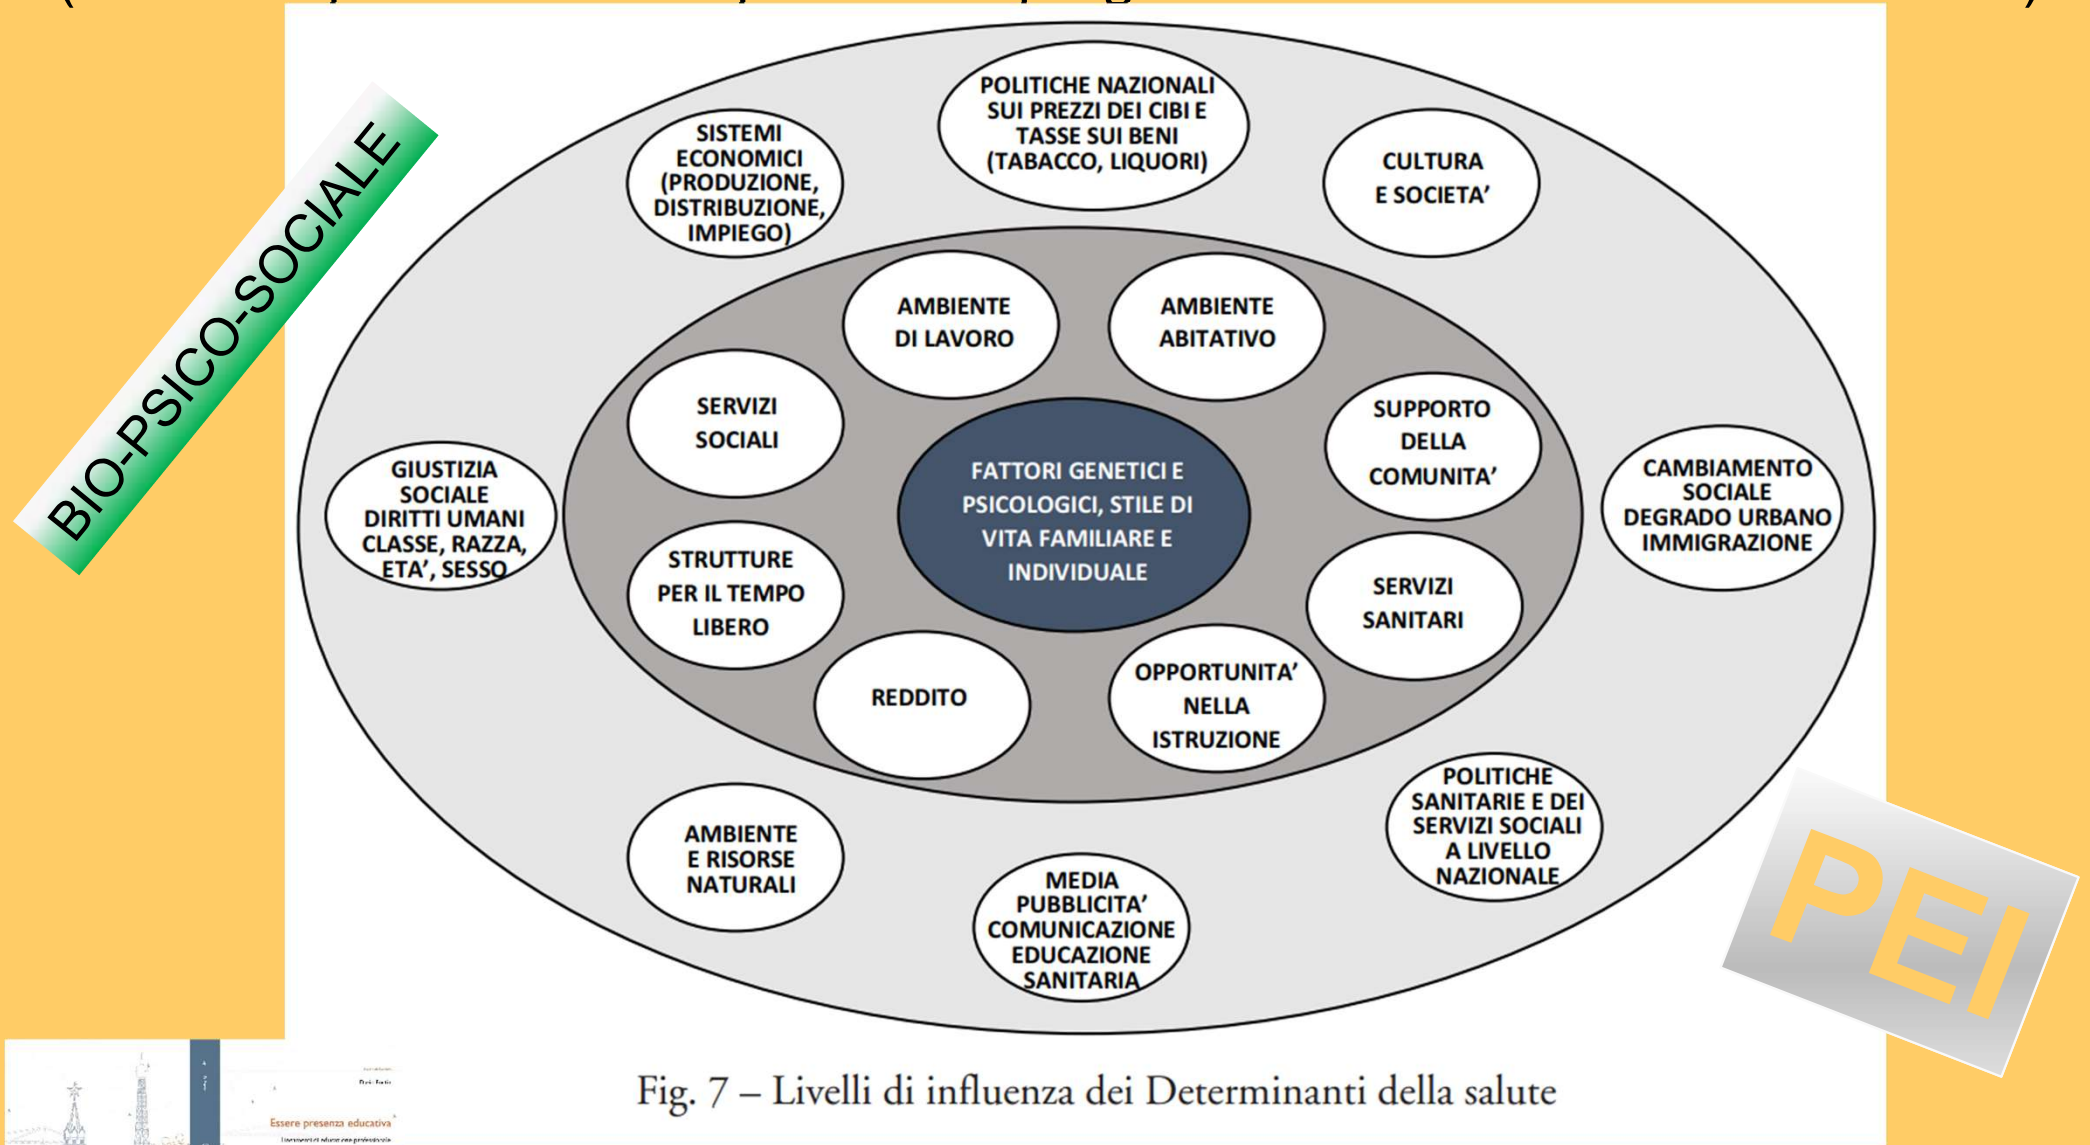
BIO-PSICO-SOCIALE

POLITICHE NAZIONALI SUI PREZZI DEI CIBI E TASSE SUI BENI (TABACCO, LIQUORI)

SISTEMI ECONOMICI (PRODUZIONE, DISTRIBUZIONE, IMPIEGO)

CULTURA E SOCIETA'

AMBIENTE DI LAVORO

AMBIENTE ABITATIVO

SERVIZI SOCIALI

SUPPORTO DELLA COMUNITA'

FATTORI GENETICI E PSICOLOGICI, STILE DI VITA FAMILIARE E INDIVIDUALE

GIUSTIZIA SOCIALE DIRITTI UMANI CLASSE, RAZZA, ETA', SESSO

CAMBIAMENTO SOCIALE DEGRADO URBANO IMMIGRAZIONE

STRUTTURE PER IL TEMPO LIBERO

SERVIZI SANITARI

REDDITO

OPPORTUNITA' NELLA ISTRUZIONE

POLITICHE SANITARIE E DEI SERVIZI SOCIALI A LIVELLO NAZIONALE

AMBIENTE E RISORSE NATURALI

MEDIA PUBBLICITA' COMUNICAZIONE EDUCAZIONE SANITARIA

PEI

Essere presenza educativa

Fig. 7 – Livelli di influenza dei Determinanti della salute